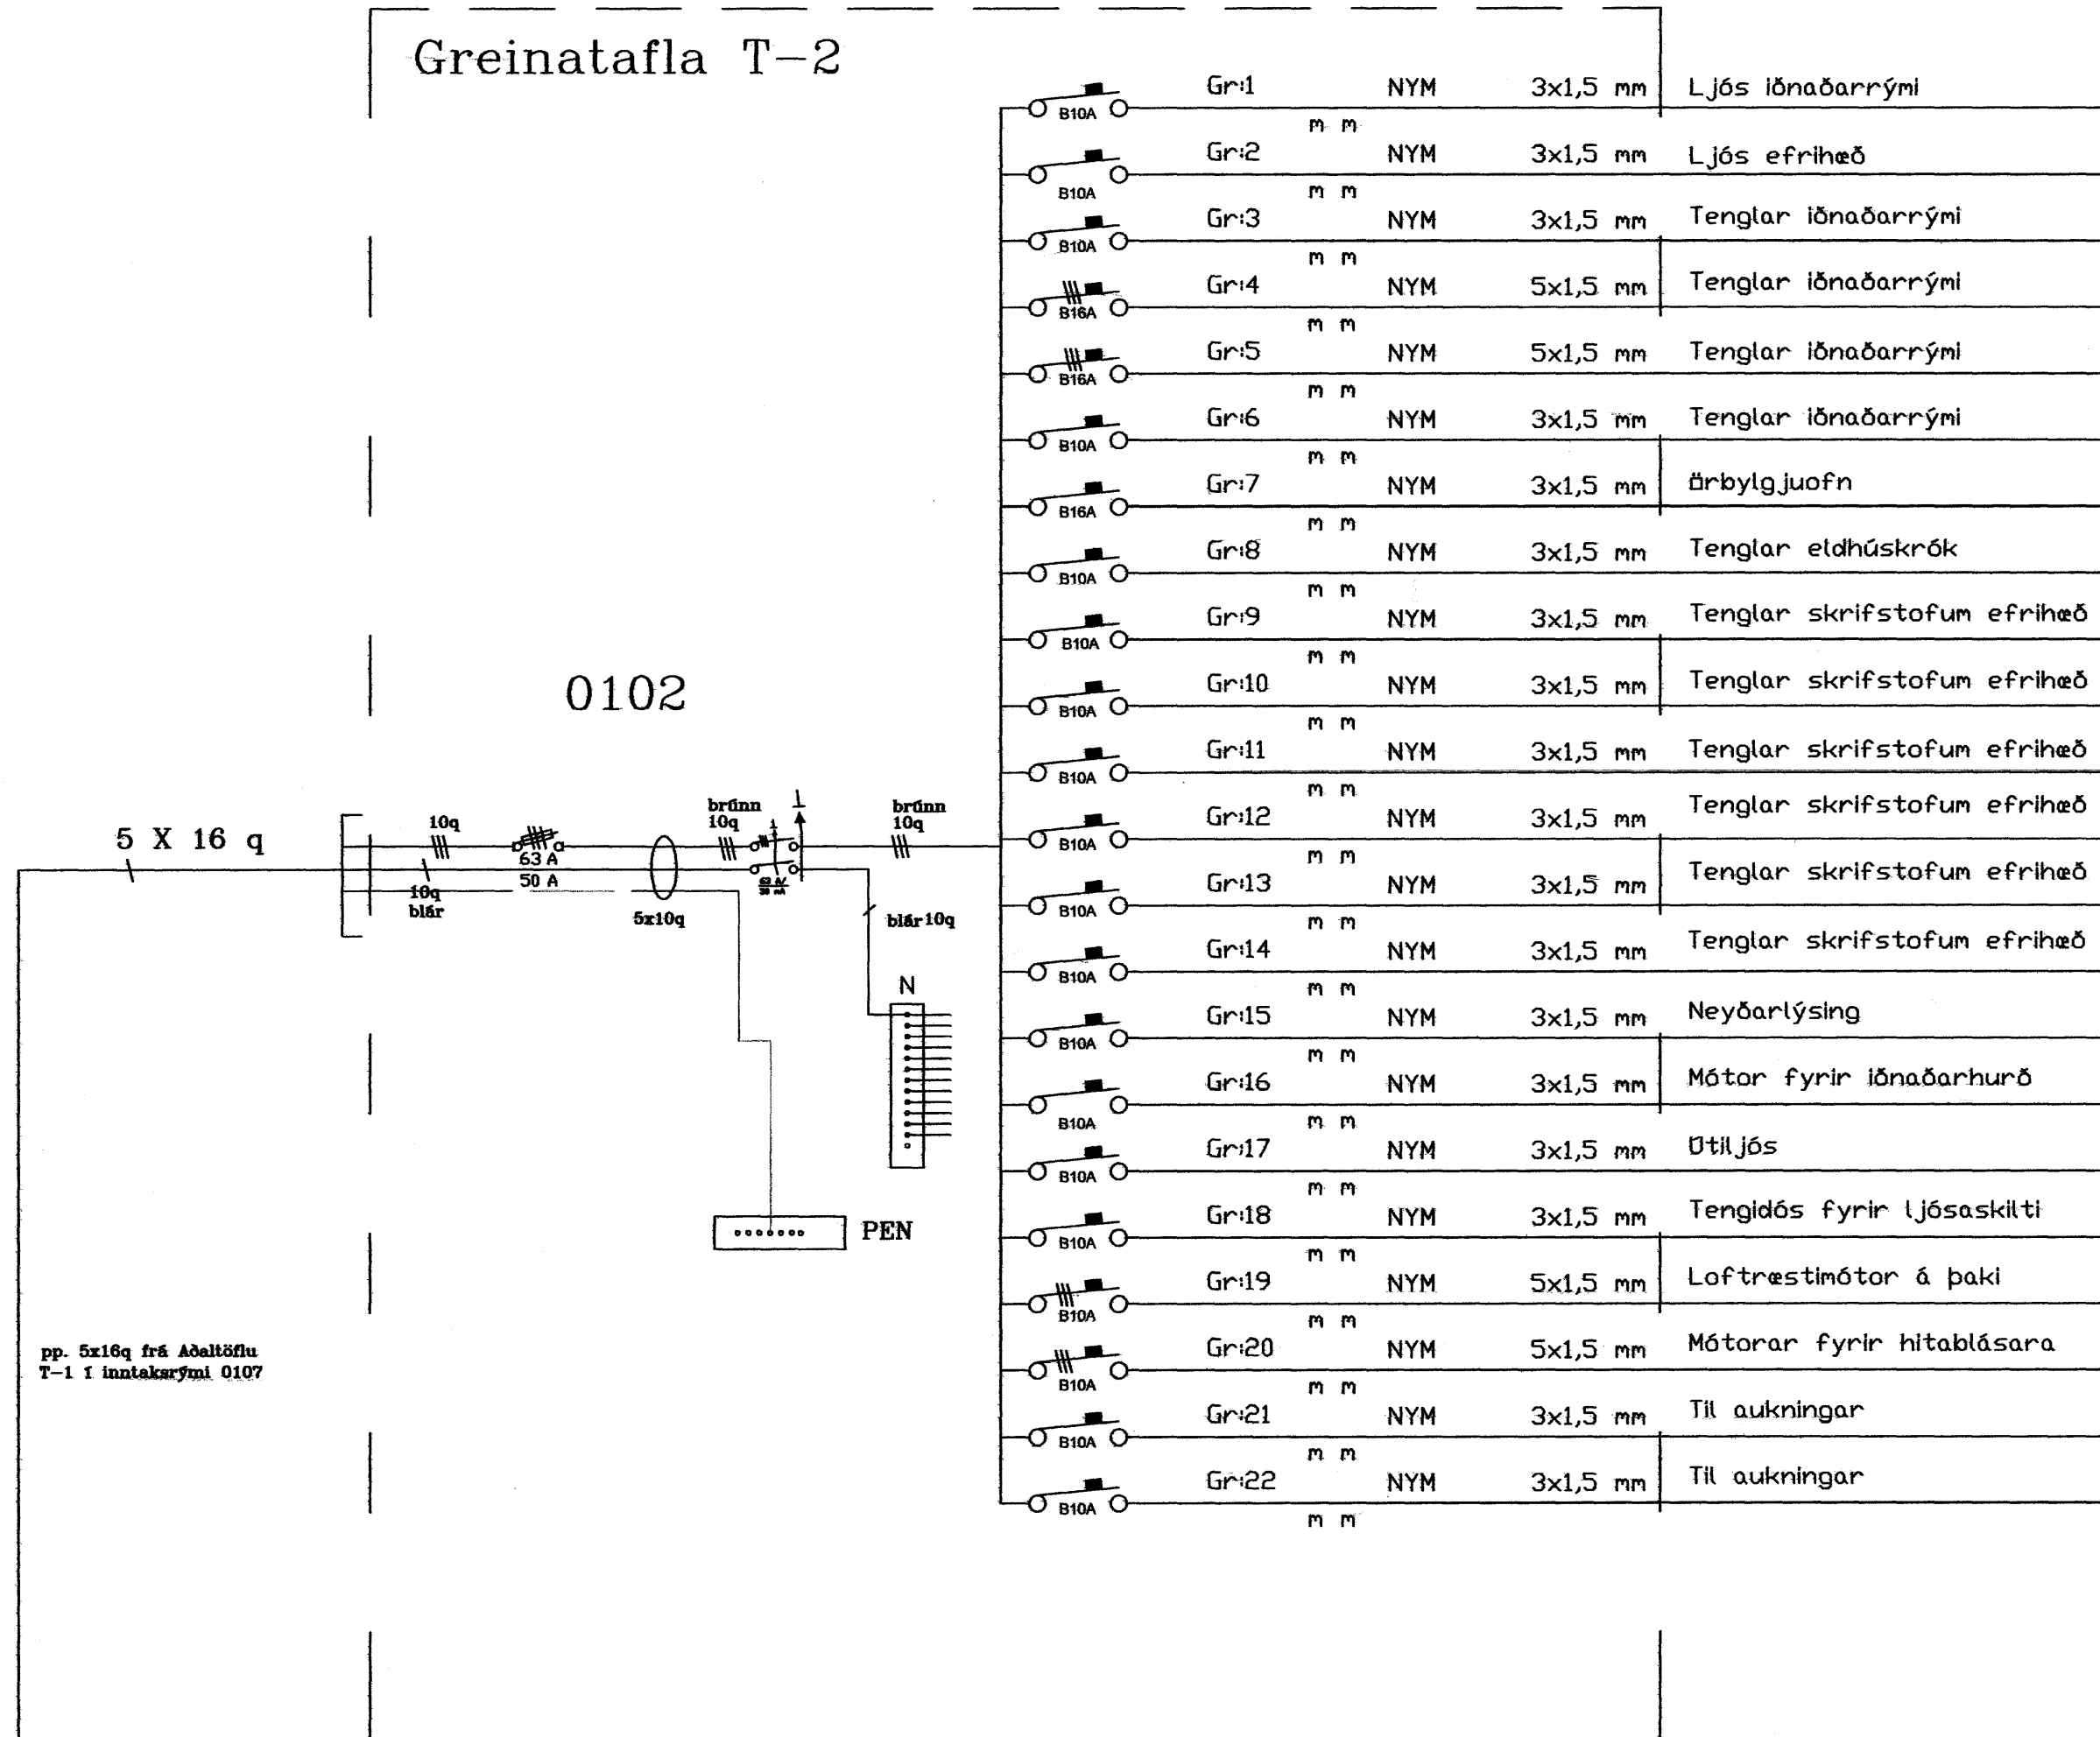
Greinatafla T–2

0102

5 X 16 q

10q
63 A
50 A
10q
blár
5x10q
brúnn
10q
63 A/
30 mA
brúnn
10q
blár 10q
N
PEN

pp. 5x16q frá Aðaltöflu
T–1 í inntaksrými 0107

B10A Gr:1 NYM 3x1,5 mm Ljós iðnaðarrými
m m
B10A Gr:2 NYM 3x1,5 mm Ljós efrihæð
m m
B10A Gr:3 NYM 3x1,5 mm Tenglar iðnaðarrými
m m
B16A Gr:4 NYM 5x1,5 mm Tenglar iðnaðarrými
m m
B16A Gr:5 NYM 5x1,5 mm Tenglar iðnaðarrými
m m
B10A Gr:6 NYM 3x1,5 mm Tenglar iðnaðarrými
m m
B16A Gr:7 NYM 3x1,5 mm örbylgjuofn
m m
B10A Gr:8 NYM 3x1,5 mm Tenglar eldhúskrók
m m
B10A Gr:9 NYM 3x1,5 mm Tenglar skrifstofum efrihæð
m m
B10A Gr:10 NYM 3x1,5 mm Tenglar skrifstofum efrihæð
m m
B10A Gr:11 NYM 3x1,5 mm Tenglar skrifstofum efrihæð
m m
B10A Gr:12 NYM 3x1,5 mm Tenglar skrifstofum efrihæð
m m
B10A Gr:13 NYM 3x1,5 mm Tenglar skrifstofum efrihæð
m m
B10A Gr:14 NYM 3x1,5 mm Tenglar skrifstofum efrihæð
m m
B10A Gr:15 NYM 3x1,5 mm Neyðarlýsing
m m
B10A Gr:16 NYM 3x1,5 mm Mótor fyrir iðnaðarhurð
m m
B10A Gr:17 NYM 3x1,5 mm Útiljós
m m
B10A Gr:18 NYM 3x1,5 mm Tengidós fyrir ljósaskilti
m m
B10A Gr:19 NYM 5x1,5 mm Loftræstimótor á þaki
m m
B10A Gr:20 NYM 5x1,5 mm Mótorar fyrir hitablásara
m m
B10A Gr:21 NYM 3x1,5 mm Til aukningar
m m
B10A Gr:22 NYM 3x1,5 mm Til aukningar
m m